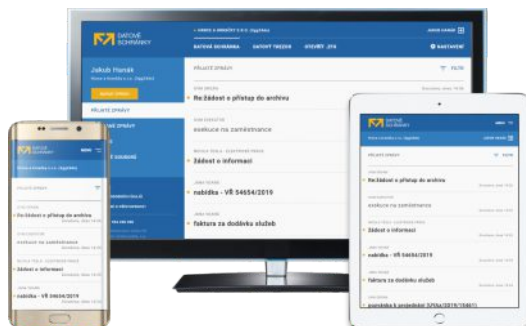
DATOVÉ SCHRÁNKY

Jakub Hanák

PŘIJATÉ ZPRÁVY

Re: žádost o přístup do archivu

exekuce na zaměstnance

Žádost o informaci

nabídka - VŘ 54654/2019

faktura za dodávku služeb

DATOVÉ SCHRÁNKY

PŘIJATÉ ZPRÁVY

Re: žádost o přístup do archivu

exekuce na zaměstnance

Žádost o informaci

nabídka - VŘ 54654/2019

DATOVÉ SCHRÁNKY

PŘIJATÉ ZPRÁVY

Re: žádost o přístup do archivu

exekuce na zaměstnance

Žádost o informaci

nabídka - VŘ 54654/2019

faktura za dodávku služeb